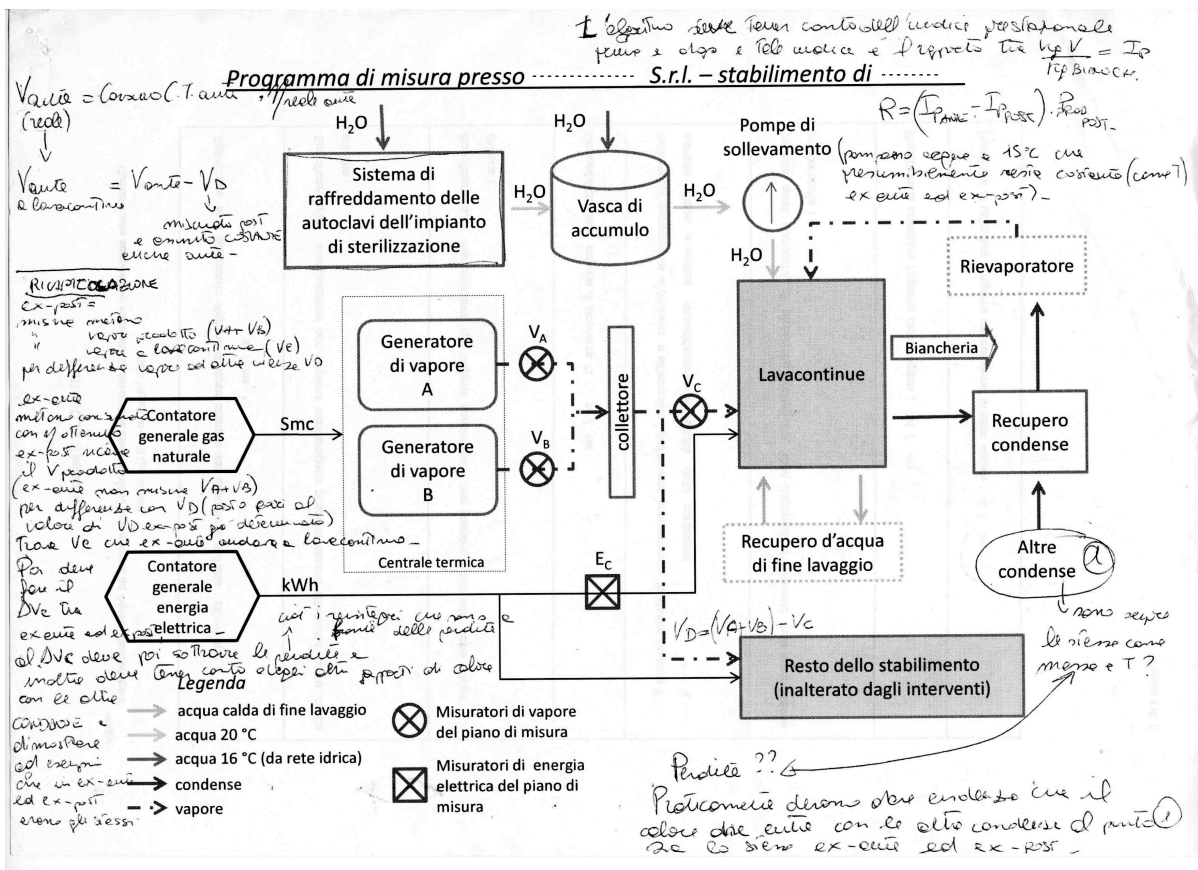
1 l'obiettivo deve tener conto dell'indice prestazionale prima e dopo e tale indice è il rapporto tra kg V / T. = $I_p$ / T.P. BIANCH.

$R=(I_{P_{ANTE}}-I_{P_{POST}}) \cdot Prod_{POST}$

Programma di misura presso ---------- S.r.l. – stabilimento di -------

Vante (reale) = Consumo C.T. ante, Vreale ante

Vante a lavacontinue = Vante – VD
misurato post e ammesso costante anche ante

RICAPITOLAZIONE
ex-post =
misure metano
" vapore prodotto (VA+VB)
" vapore a lavacontinue (VC)
per differenza vapore ad altre utenze VD

ex-ante
metano consumato con gli ottenuti ex-post ricavo il V prodotto (ex-ante non misuro VA+VB) per differenza con VD (posto pari al valore di VD ex-post già determinato)
Trovo Vc che ex-ante andava a lavacontinue

Poi devo fare il ΔVc tra ex-ante ed ex-post.
al ΔVc devo poi sottrarre le perdite e inoltre devo tener conto degli altri apporti di calore con le altre condense e dimostrare ed esempi che in ex-ante ed ex-post erano gli stessi

H₂O

Sistema di raffreddamento delle autoclavi dell'impianto di sterilizzazione

H₂O

Vasca di accumulo

H₂O

H₂O

Pompe di sollevamento (pompano sempre a 15°C che presumibilmente resta costante (come T) ex ante ed ex-post) –

H₂O

Rievaporatore

Generatore di vapore A

Generatore di vapore B

$V_A$

$V_B$

collettore

$V_C$

Lavacontinue

Biancheria

Recupero condense

Contatore generale gas naturale

Smc

Centrale termica

Contatore generale energia elettrica –

kWh

$E_C$

Recupero d'acqua di fine lavaggio

Altre condense ①

sono sempre le stesse come massa e T?

cioè i resistori che sono e fonte delle perdite

$V_D=(V_A+V_B)-V_C$

Resto dello stabilimento (inalterato dagli interventi)

Legenda
acqua calda di fine lavaggio
acqua 20 °C
acqua 16 °C (da rete idrica)
condense
vapore

Misuratori di vapore del piano di misura

Misuratori di energia elettrica del piano di misura

Perdite ??

Praticamente devono dare evidenza che il calore dato ante con le altre condense al punto ① sia lo stesso ex-ante ed ex-post –